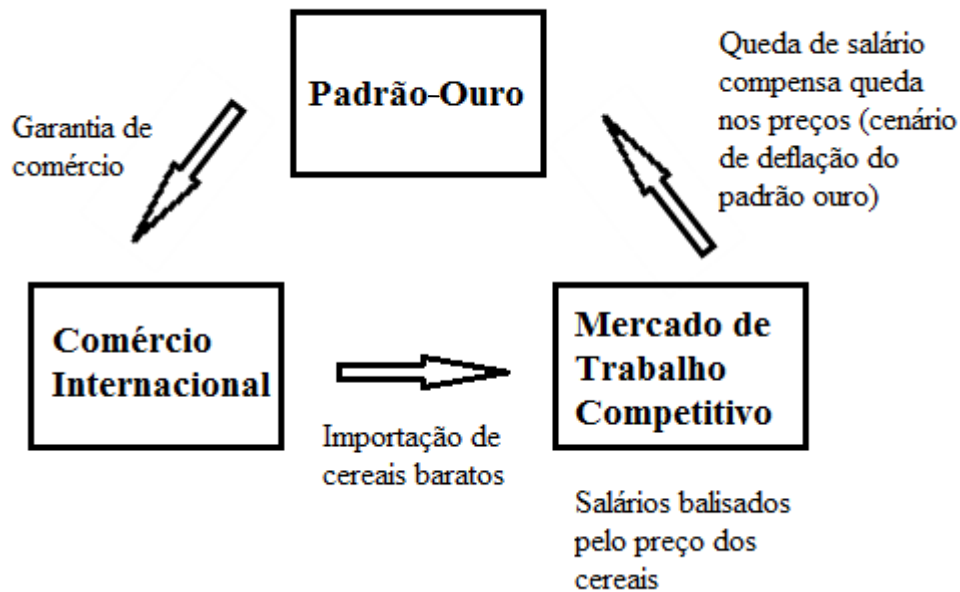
Padrão-Ouro

Queda de salário compensa queda nos preços (cenário de deflação do padrão ouro)

Garantia de comércio

Comércio Internacional

Mercado de Trabalho Competitivo

Importação de cereais baratos

Salários balisados pelo preço dos cereais